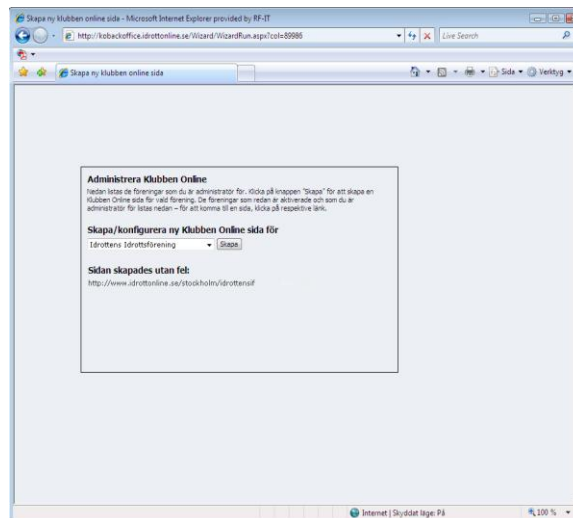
Skapa ny klubben online sida - Microsoft Internet Explorer provided by RF-IT

http://kobackoffice.idrottonline.se/Wizard/WizardRun.aspx?col=89986

Live Search

Skapa ny klubben online sida

Sida ▾ Verktyg ▾

Administrera Klubben Online

Nedan listas de föreningar som du är administratör för. Klicka på knappen "Skapa" för att skapa en Klubben Online sida för vald förening. De föreningar som redan är aktiverade och som du är administratör för listas nedan – för att komma till en sida, klicka på respektive länk.

Skapa/konfigurera ny Klubben Online sida för

Idrottens Idrottsförening

Skapa

Sidan skapades utan fel:

http://www.idrottonline.se/stockholm/idrottensif

Internet | Skyddat läge: På

100 %